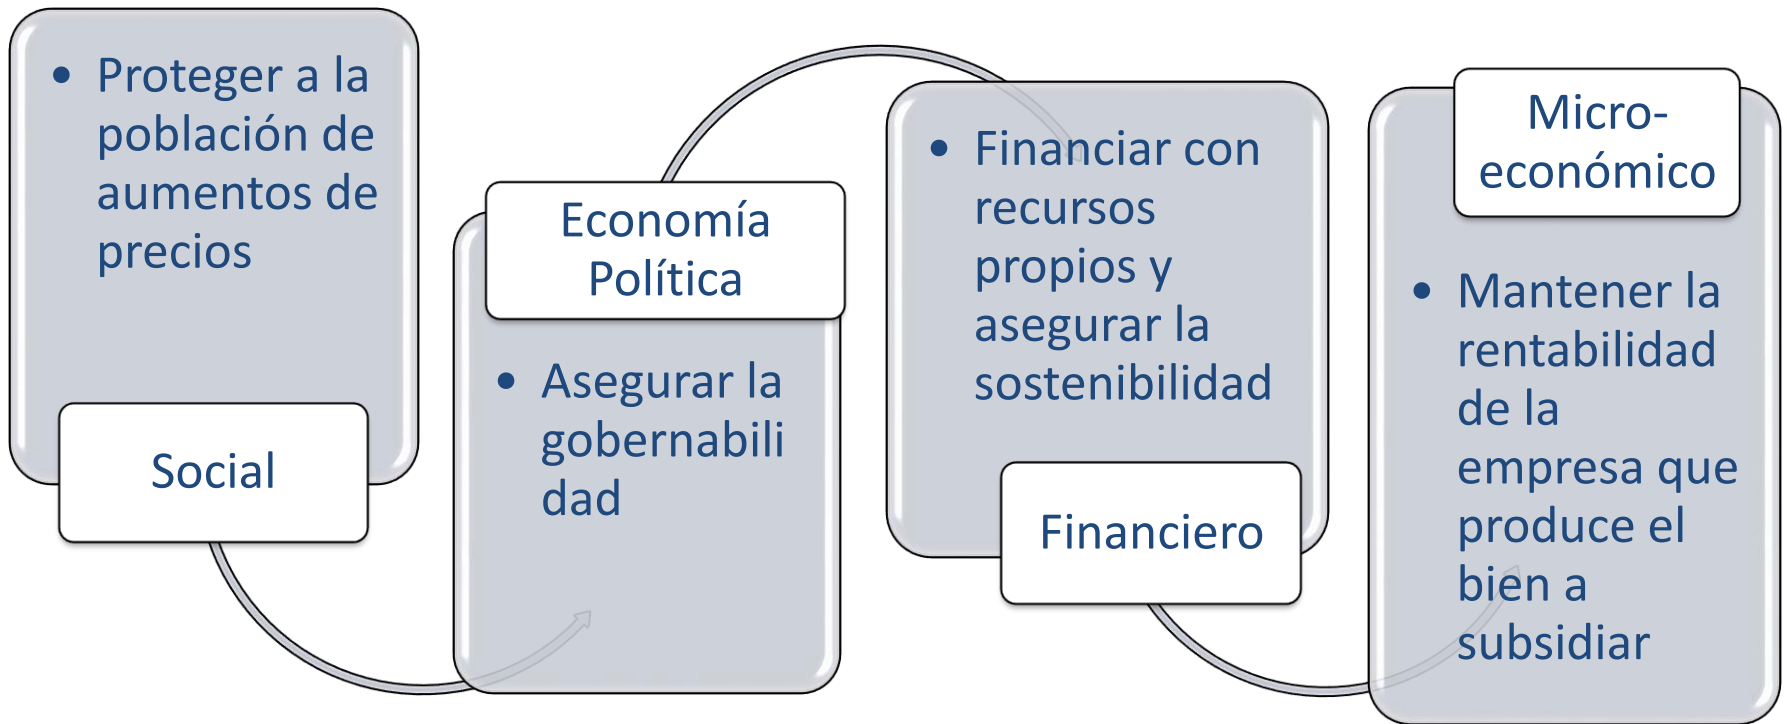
• Proteger a la población de aumentos de precios

Social

Economía Política

• Asegurar la gobernabilidad

• Financiar con recursos propios y asegurar la sostenibilidad

Financiero

Micro-económico

• Mantener la rentabilidad de la empresa que produce el bien a subsidiar